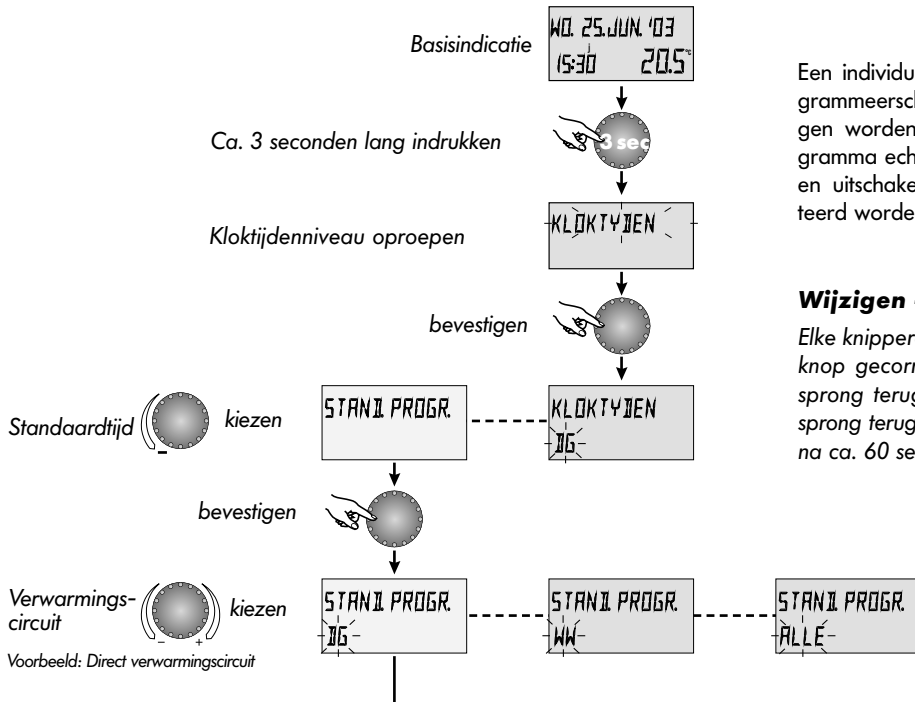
Basisindicatie

WO. 25.JUN.'03
15:30 20.5°

Ca. 3 seconden lang indrukken

3 sec

KLOKTYDEN

Kloktijdenniveau oproepen

bevestigen

Standaardtijd kiezen

STAND PROGR.

KLOKTYDEN
DG

bevestigen

Verwarmingscircuit kiezen

Voorbeeld: Direct verwarmingscircuit

STAND PROGR.
DG

STAND PROGR.
WW

STAND PROGR.
ALLE

Een individu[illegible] grammeersch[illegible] gen worden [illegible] gramma ech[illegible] en uitschake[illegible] teerd worde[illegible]

Wijzigen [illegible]

Elke knipper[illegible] knop gecorr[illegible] sprong terug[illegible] sprong terug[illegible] na ca. 60 se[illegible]